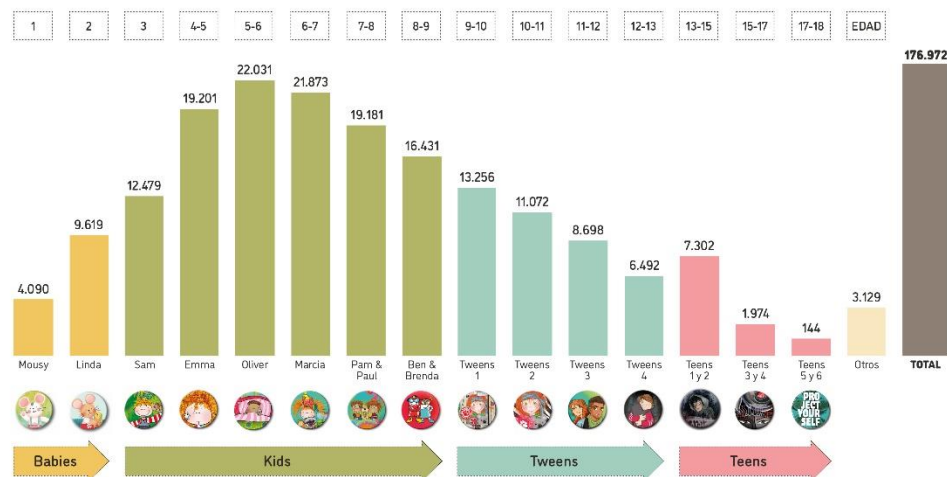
| 1 | 2 | 3 | 4-5 | 5-6 | 6-7 | 7-8 | 8-9 | 9-10 | 10-11 | 11-12 | 12-13 | 13-15 | 15-17 | 17-18 | EDAD | |
|---|---|---|---|---|---|---|---|---|---|---|---|---|---|---|---|---|
| 4.090 | 9.619 | 12.479 | 19.201 | 22.031 | 21.873 | 19.181 | 16.431 | 13.256 | 11.072 | 8.698 | 6.492 | 7.302 | 1.974 | 144 | 3.129 | 176.972 |
| Mousy | Linda | Sam | Emma | Oliver | Marcia | Pam & Paul | Ben & Brenda | Tweens 1 | Tweens 2 | Tweens 3 | Tweens 4 | Teens 1 y 2 | Teens 3 y 4 | Teens 5 y 6 | Otros | TOTAL |

PROJECT YOUR SELF

Babies

Kids

Tweens

Teens